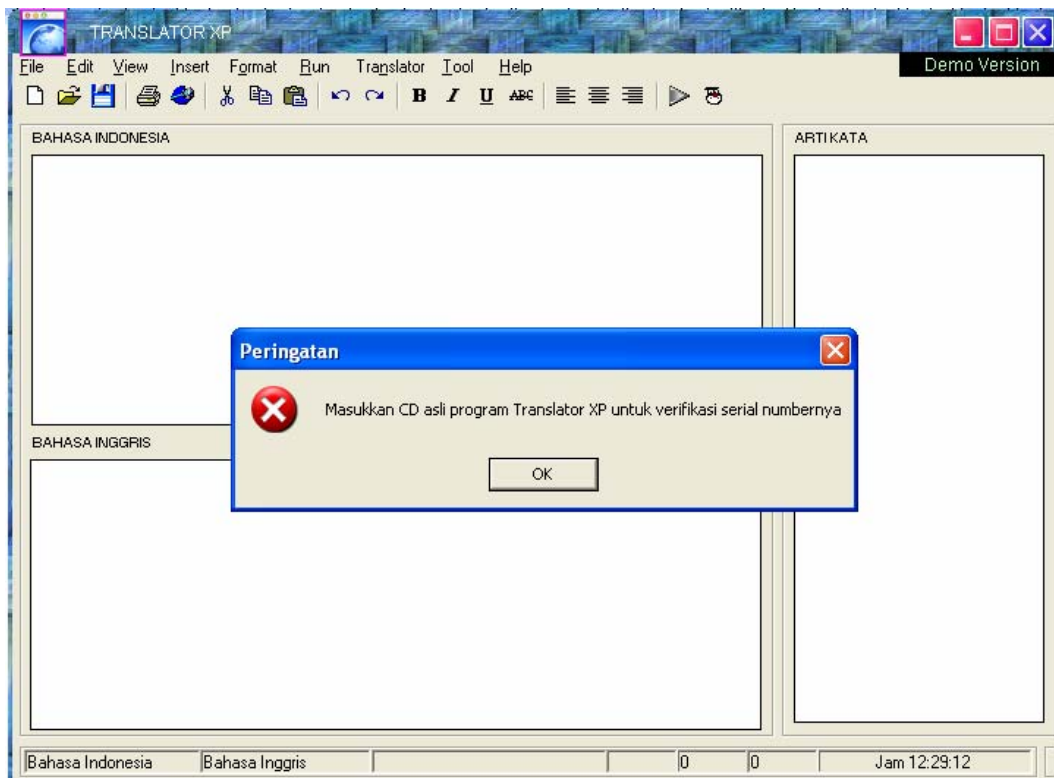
TRANSLATOR XP

File Edit View Insert Format Run Translator Tool Help

Demo Version

BAHASA INDONESIA

ARTI KATA

Peringatan

Masukkan CD asli program Translator XP untuk verifikasi serial numbernya

OK

BAHASA INGGRIS

Bahasa Indonesia | Bahasa Inggris | 0 | 0 | Jam 12:29:12